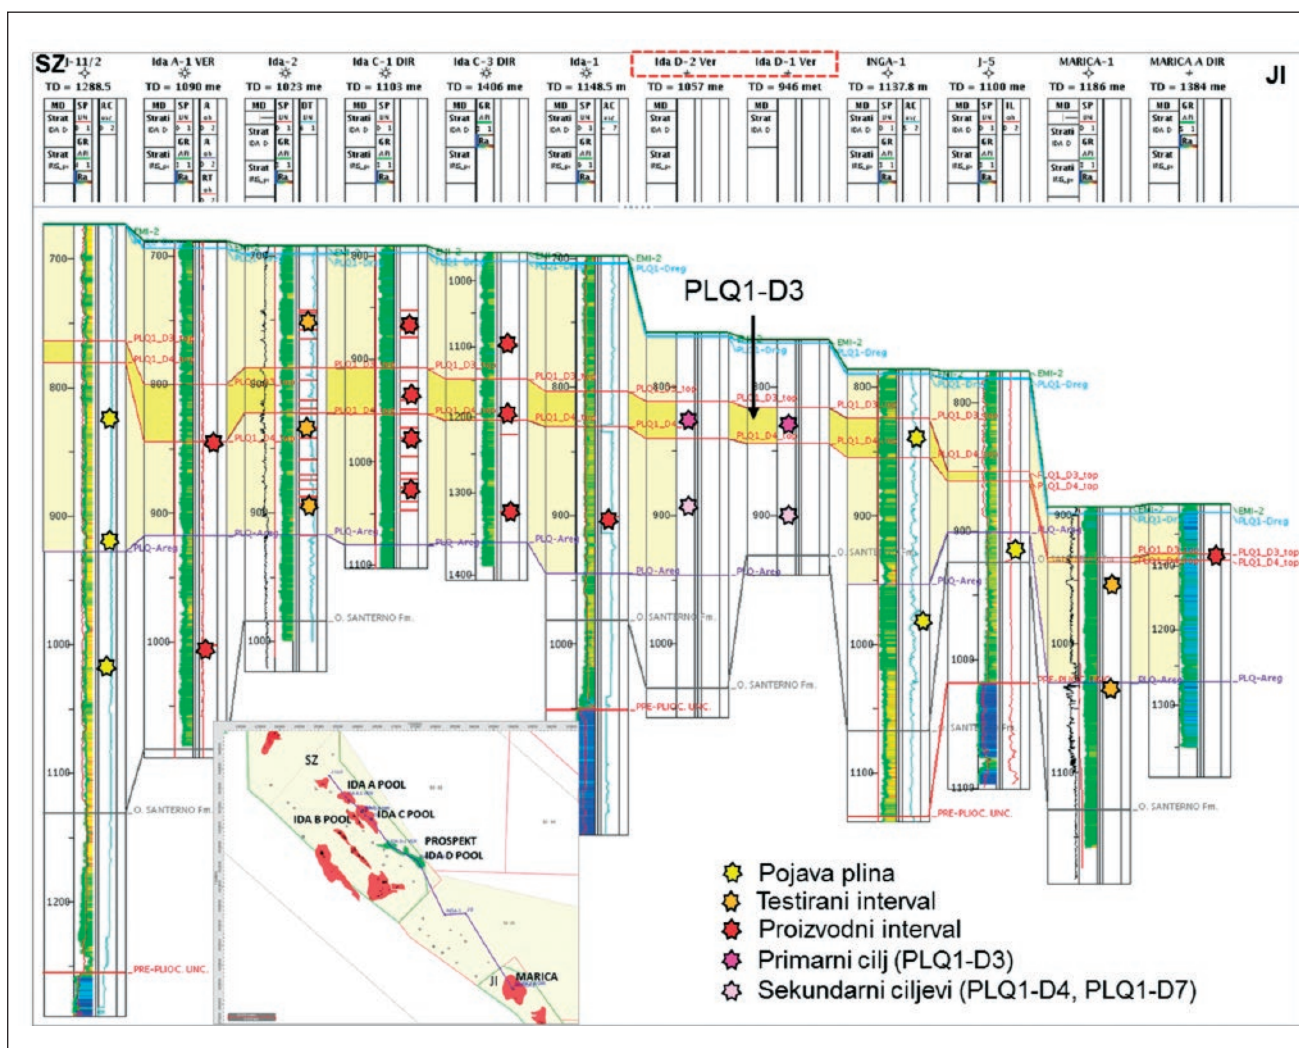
SZ I-11/2
TD = 1288.5

Ida A-1 VER
TD = 1090 me

Ida-2
TD = 1023 me

Ida C-1 DIR
TD = 1103 me

Ida C-3 DIR
TD = 1406 me

Ida-1
TD = 1148.5 m

Ida D-2 Ver
TD = 1057 me

Ida D-1 Ver
TD = 946 met

INGA-1
TD = 1137.8 m

J-5
TD = 1100 me

MARICA-1
TD = 1186 me

MARICA A DIR
TD = 1384 me

JI

PLQ1-D3

EMI-2
PLQ1-Dreg
PLQ1_D3_top
PLQ1_D4_top
PLQ-Areg
O. SANTERNO Fm.
PRE-PLIOC. UNC.

700
800
900
1000
1100
1200
1300
1400

SZ
IDA A POOL
IDA B POOL
IDA C POOL
PROSPEKT
IDA D POOL
JI
MARICA

Pojava plina
Testirani interval
Proizvodni interval
Primarni cilj (PLQ1-D3)
Sekundarni ciljevi (PLQ1-D4, PLQ1-D7)